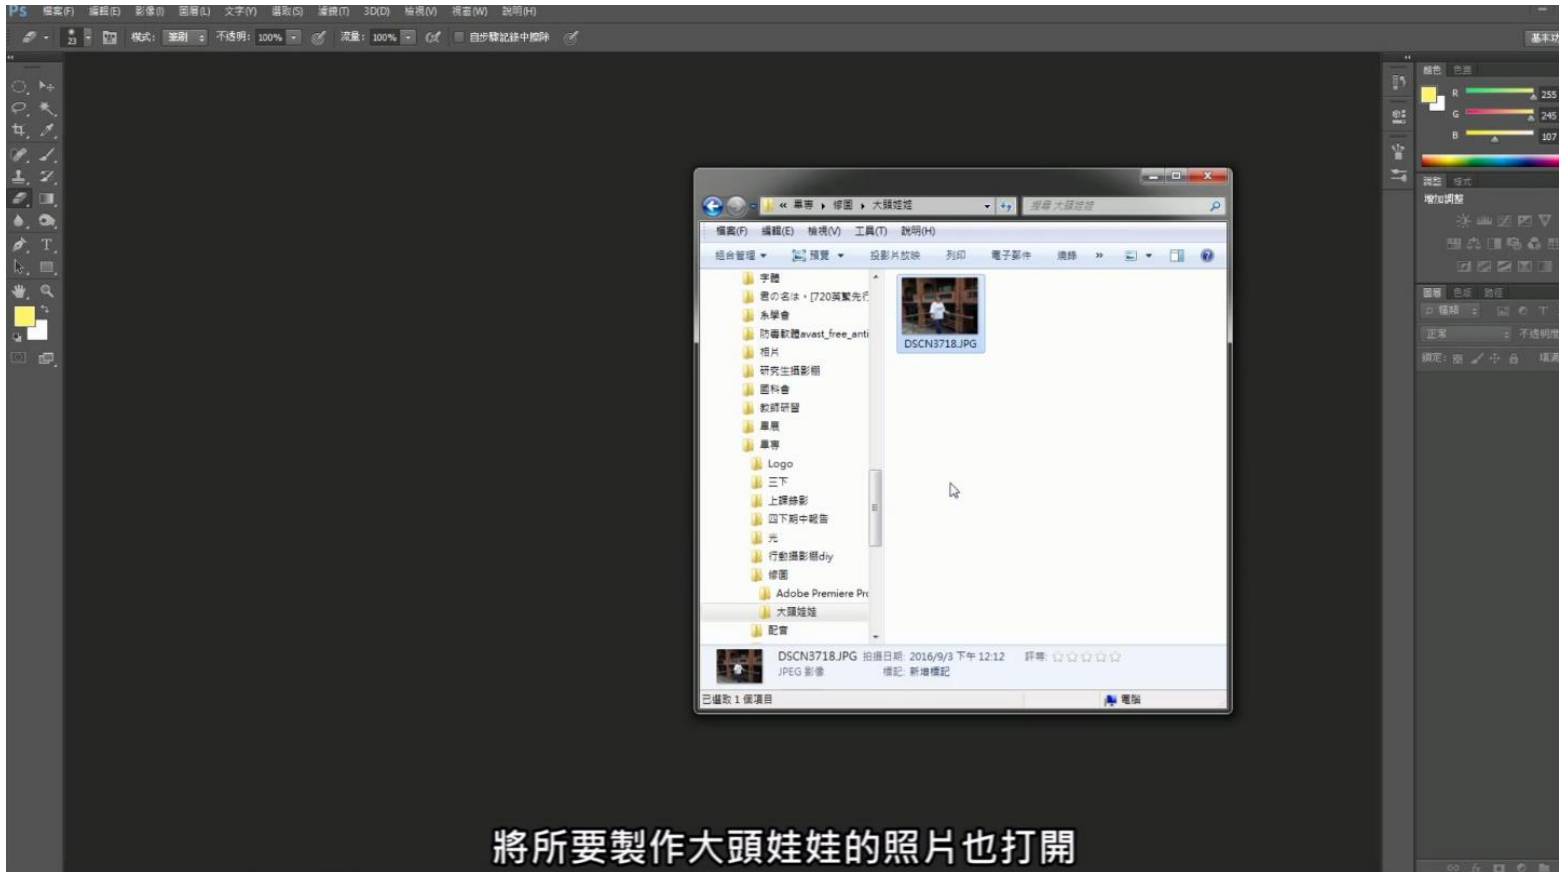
PS 檔案(F) 編輯(E) 影像(I) 圖層(L) 文字(Y) 選取(S) 濾鏡(T) 3D(D) 檢視(V) 視窗(W) 說明(H)

23 模式: 筆刷 不透明: 100% 流量: 100% 自步驟記錄中擦除

基本功

« 畢專 ▸ 修圖 ▸ 大頭娃娃

搜尋 大頭娃娃

檔案(F) 編輯(E) 檢視(V) 工具(T) 說明(H)

組合管理 ▾ 預覽 ▾ 投影片放映 列印 電子郵件 燒錄 »

字體
君の名は。[720英繁先行
系學會
防毒軟體avast_free_anti
相片
研究生攝影棚
國科會
教師研習
畢展
畢專
Logo
三下
上課錄影
四下期中報告
光
行動攝影棚diy
修圖
Adobe Premiere Pro
大頭娃娃
配音

DSCN3718.JPG

DSCN3718.JPG 拍攝日期: 2016/9/3 下午 12:12 評等: ☆☆☆☆☆
JPEG 影像 標記: 新增標記

已選取 1 個項目 電腦

顏色 色票
R 255
G 245
B 107

調整 樣式
增加調整

圖層 色版 路徑
種類
正常 不透明度
鎖定: 填滿

將所要製作大頭娃娃的照片也打開